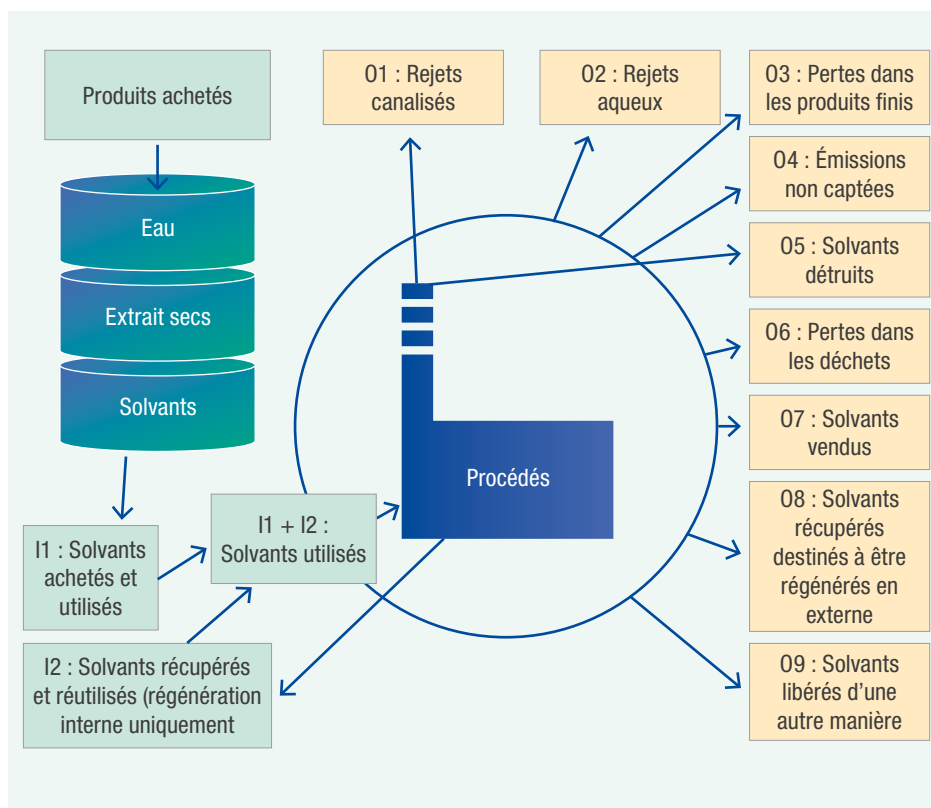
Produits achetés

Eau

Extrait secs

Solvants

I1 : Solvants achetés et utilisés

I1 + I2 : Solvants utilisés

I2 : Solvants récupérés et réutilisés (régénération interne uniquement

Procédés

O1 : Rejets canalisés

O2 : Rejets aqueux

O3 : Pertes dans les produits finis

O4 : Émissions non captées

O5 : Solvants détruits

O6 : Pertes dans les déchets

O7 : Solvants vendus

O8 : Solvants récupérés destinés à être régénérés en externe

O9 : Solvants libérés d'une autre manière